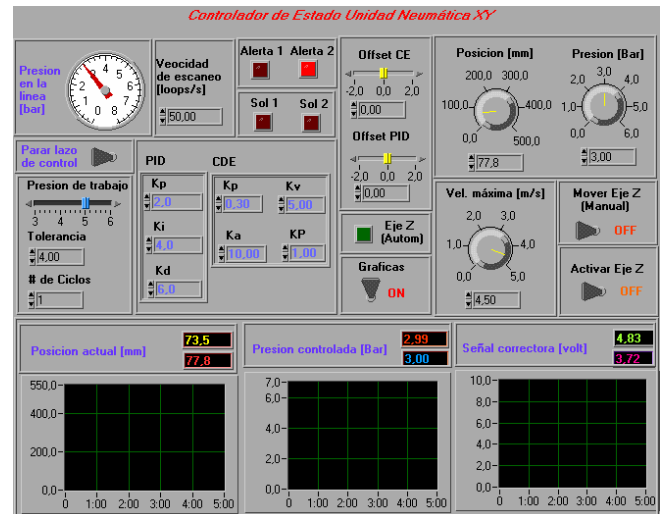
Controlador de Estado Unidad Neumática XY

Presion en la linea [bar]

0 1 2 3 4 5 6 7 8

Veocidad de escaneo [loops/s]

50,00

Alerta 1 Alerta 2

Sol 1 Sol 2

Offset CE

-2,0 0,0 2,0

0,00

Offset PID

-2,0 0,0 2,0

0,00

Posicion [mm]

100,0 200,0 300,0 400,0 0,0 500,0

77,8

Presion [Bar]

1,0 2,0 3,0 4,0 5,0 0,0 6,0

3,00

Parar lazo de control

Presion de trabajo

3 4 5 6

Tolerancia

4,00

# de Ciclos

1

PID

Kp
2,0

Ki
4,0

Kd
6,0

CDE

Kp
0,30

Kv
5,00

Ka
10,00

KP
1,00

Eje Z (Autom)

Graficas

ON

Vel. máxima [m/s]

1,0 2,0 3,0 4,0 0,0 5,0

4,50

Mover Eje Z (Manual)

OFF

Activar Eje Z

OFF

Posicion actual [mm]

73,5
77,8

550,0
400,0
200,0
0,0
0 1:00 2:00 3:00 4:00 5:00

Presion controlada [Bar]

2,99
3,00

7,0
6,0
4,0
2,0
0,0
0 1:00 2:00 3:00 4:00 5:00

Señal correctora [volt]

4,83
3,72

10,0
8,0
6,0
4,0
2,0
0,0
0 1:00 2:00 3:00 4:00 5:00